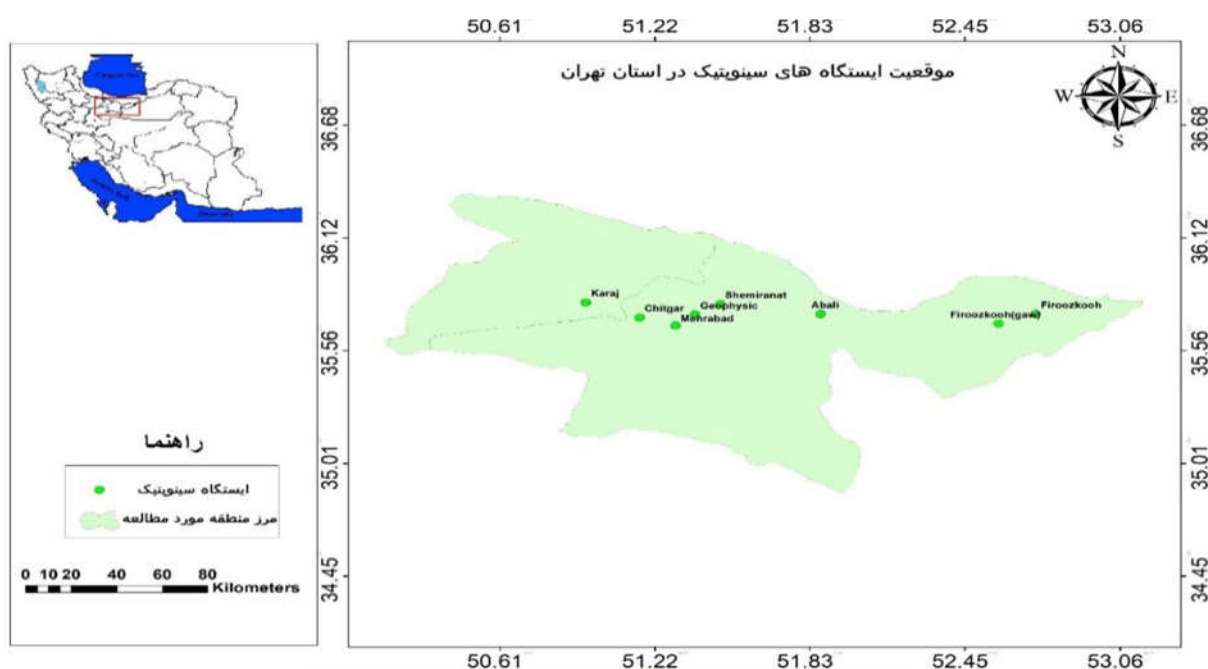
50.61 51.22 51.83 52.45 53.06

موقعیت ایستگاه های سینوپتیک در استان تهران

N
W E
S

36.68
36.12
35.56
35.01
34.45

36.68
36.12
35.56
35.01
34.45

Caspian Sea

Persian Gulf

Oman Sea

Karaj
Chitgar
Mehrabad
Geophysic
Shemiranat
Abali
Firoozkooh(gaw)
Firoozkooh

راهنما

ایستگاه سینوپتیک

مرز منطقه مورد مطالعه

0 10 20 40 60 80 Kilometers

50.61 51.22 51.83 52.45 53.06